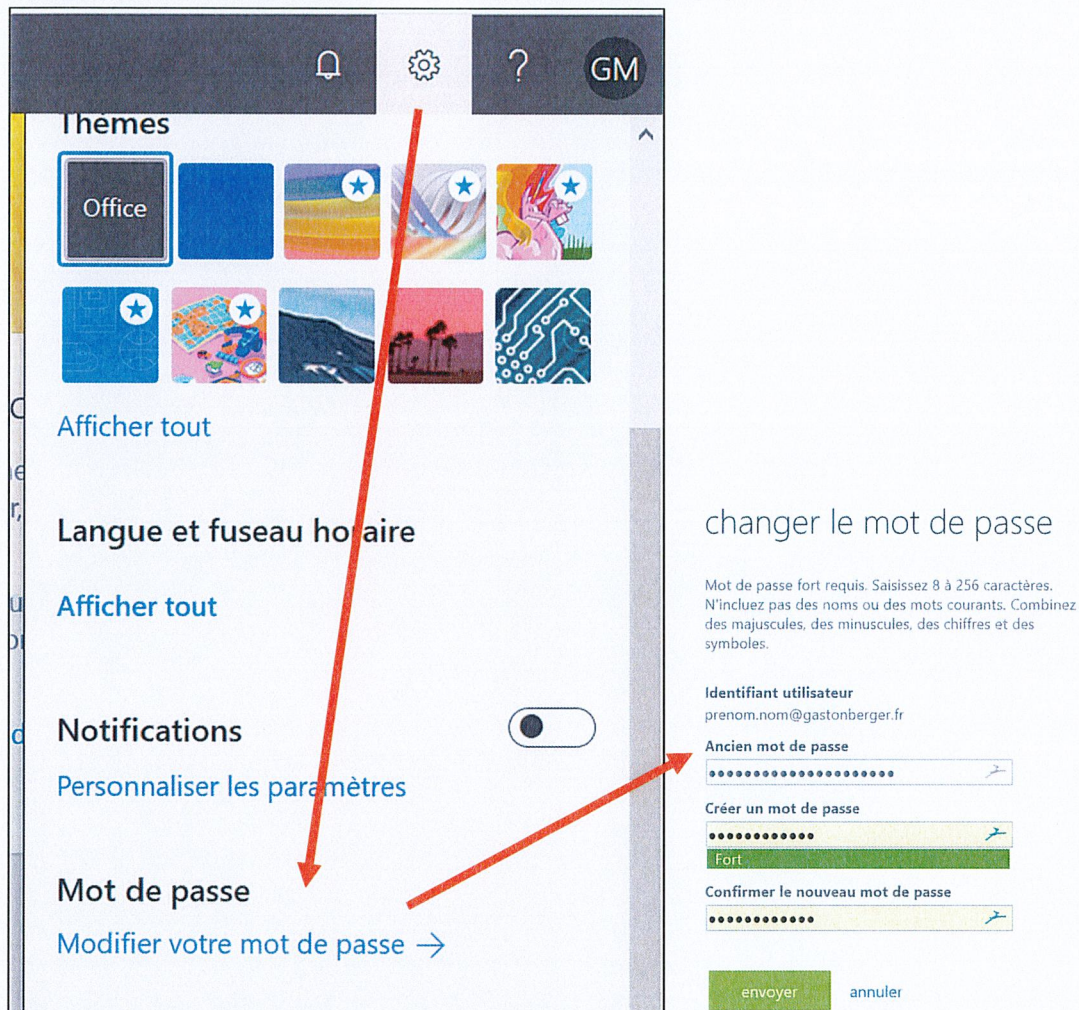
? GM

Thèmes

Office

Afficher tout

Langue et fuseau horaire

Afficher tout

Notifications

Personnaliser les paramètres

Mot de passe

Modifier votre mot de passe →

changer le mot de passe

Mot de passe fort requis. Saisissez 8 à 256 caractères. N'incluez pas des noms ou des mots courants. Combinez des majuscules, des minuscules, des chiffres et des symboles.

Identifiant utilisateur
prenom.nom@gastonberger.fr

Ancien mot de passe
••••••••••••••••••••••

Créer un mot de passe
••••••••••••
Fort

Confirmer le nouveau mot de passe
••••••••••••

envoyer annuler